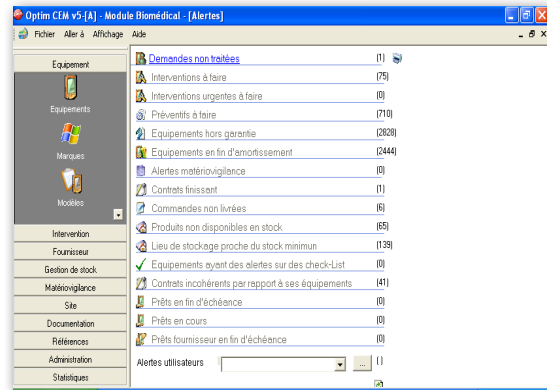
Optim CEM v5-[A] - Module Biomédical - [Alertes]

Fichier Aller à Affichage Aide

Equipement

Equipements

Marques

Modèles

Intervention

Fournisseur

Gestion de stock

Matériovigilance

Site

Documentation

Références

Administration

Statistiques

Demandes non traitées (1)

Interventions à faire (75)

Interventions urgentes à faire (0)

Préventifs à faire (710)

Equipements hors garantie (2828)

Equipements en fin d'amortissement (2444)

Alertes matériovigilance (0)

Contrats finissant (1)

Commandes non livrées (6)

Produits non disponibles en stock (65)

Lieu de stockage proche du stock minimun (139)

Equipements ayant des alertes sur des check-List (0)

Contrats incohérents par rapport à ses équipements (41)

Prêts en fin d'échéance (0)

Prêts en cours (0)

Prêts fournisseur en fin d'échéance (0)

Alertes utilisateurs ... ()